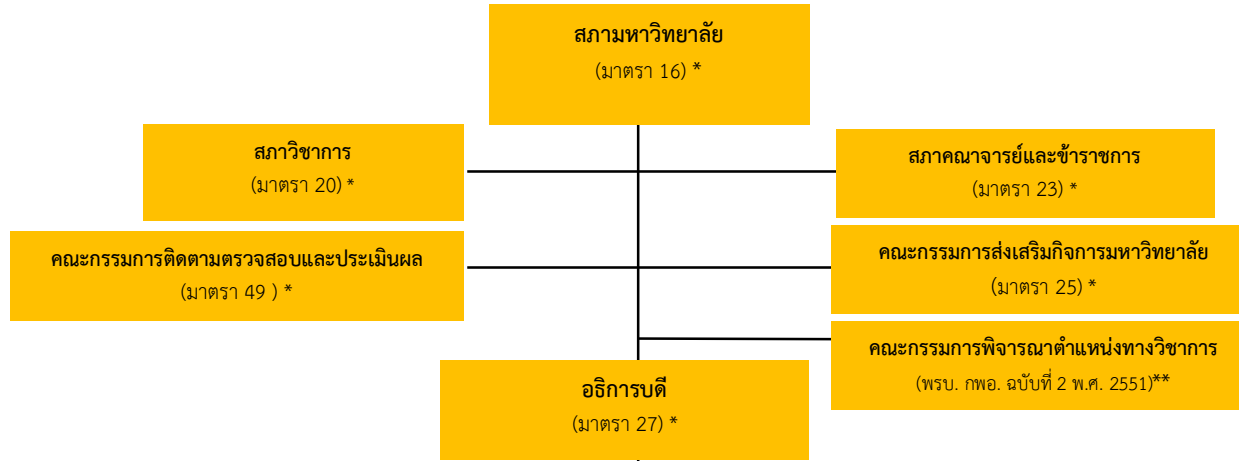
สภามหาวิทยาลัย
(มาตรา 16) *

สภาวิชาการ
(มาตรา 20) *

สภาคณาจารย์และข้าราชการ
(มาตรา 23) *

คณะกรรมการติดตามตรวจสอบและประเมินผล
(มาตรา 49 ) *

คณะกรรมการส่งเสริมกิจการมหาวิทยาลัย
(มาตรา 25) *

คณะกรรมการพิจารณาตำแหน่งทางวิชาการ
(พรบ. กพอ. ฉบับที่ 2 พ.ศ. 2551)**

อธิการบดี
(มาตรา 27) *